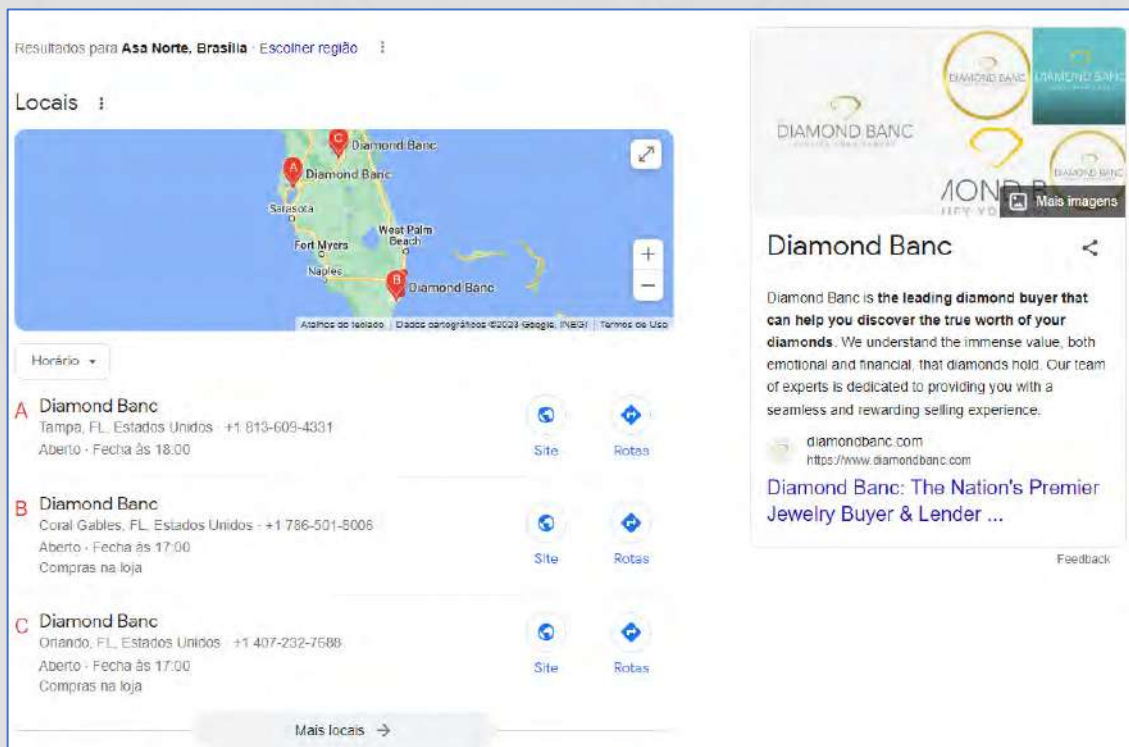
Resultados para **Asa Norte, Brasília** · Escolher região ⋮

Locais ⋮

C Diamond Banc
A Diamond Banc
Sarasota
West Palm Beach
Fort Myers
Naples
B Diamond Banc
+
−
Atalhos do teclado | Dados cartográficos ©2023 Google, INEGI | Termos de Uso

Horário ▾

A Diamond Banc
Tampa, FL, Estados Unidos · +1 813-609-4331
Aberto · Fecha às 18:00
Site
Rotas

B Diamond Banc
Coral Gables, FL, Estados Unidos · +1 786-501-8006
Aberto · Fecha às 17:00
Compras na loja
Site
Rotas

C Diamond Banc
Orlando, FL, Estados Unidos · +1 407-232-7688
Aberto · Fecha às 17:00
Compras na loja
Site
Rotas

Mais locais →

DIAMOND BANC
DIAMOND BANC
DIAMOND BANC
DIAMOND BANC
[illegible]OND B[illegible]
Mais imagens

Diamond Banc

Diamond Banc is **the leading diamond buyer that can help you discover the true worth of your diamonds**. We understand the immense value, both emotional and financial, that diamonds hold. Our team of experts is dedicated to providing you with a seamless and rewarding selling experience.

diamondbanc.com
https://www.diamondbanc.com
Diamond Banc: The Nation's Premier Jewelry Buyer & Lender ...

Feedback